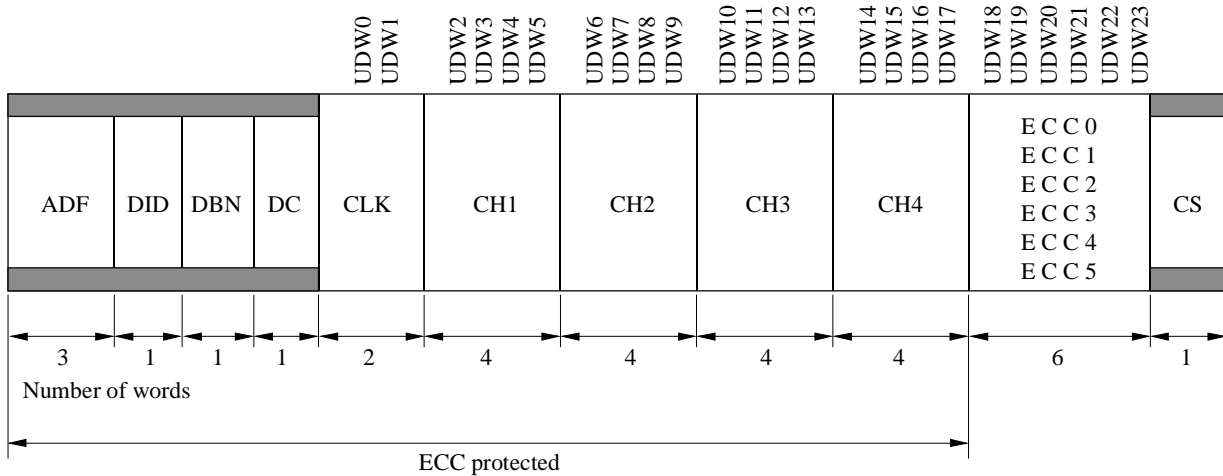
UDW0
UDW1
UDW2
UDW3
UDW4
UDW5
UDW6
UDW7
UDW8
UDW9
UDW10
UDW11
UDW12
UDW13
UDW14
UDW15
UDW16
UDW17
UDW18
UDW19
UDW20
UDW21
UDW22
UDW23

ADF DID DBN DC CLK CH1 CH2 CH3 CH4

E C C 0
E C C 1
E C C 2
E C C 3
E C C 4
E C C 5

CS

3 1 1 1 2 4 4 4 4 6 1

Number of words

ECC protected